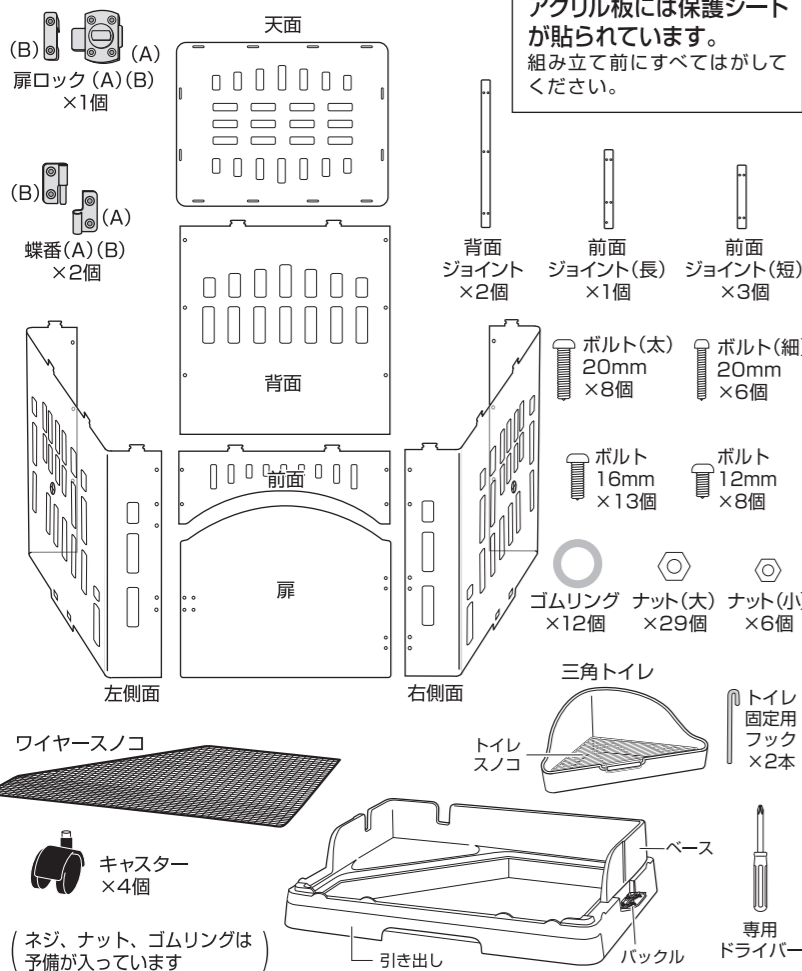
(B) (A)
扉ロック (A)(B)
×1個

天面

アクリル板には保護シートが貼られています。
組み立て前にすべてはがしてください。

(B) (A)
蝶番(A)(B)
×2個

背面
ジョイント
×2個

前面
ジョイント(長)
×1個

前面
ジョイント(短)
×3個

背面

ボルト(太)
20mm
×8個

ボルト(細)
20mm
×6個

前面

ボルト
16mm
×13個

ボルト
12mm
×8個

扉

ゴムリング
×12個

ナット(大)
×29個

ナット(小)
×6個

左側面

右側面

三角トイレ

トイレ
スノコ

トイレ
固定用
フック
×2本

ワイヤースノコ

キャスター
×4個

ベース

専用
ドライバー

ネジ、ナット、ゴムリングは
予備が入っています

引き出し

バックル